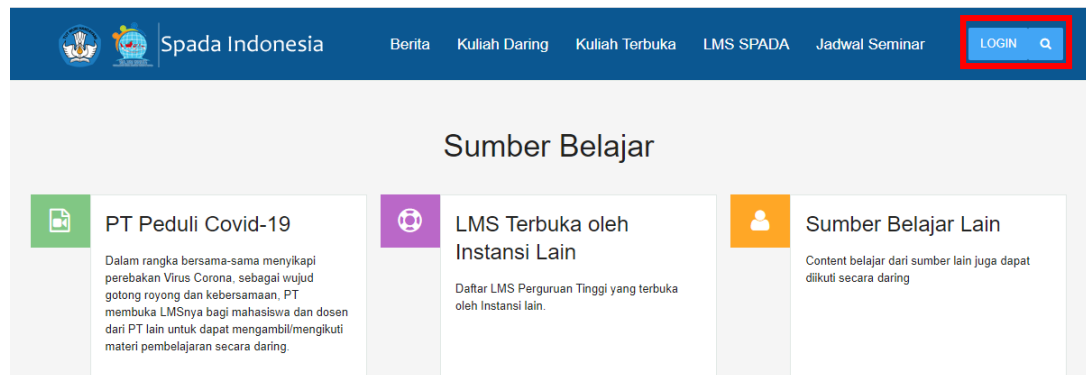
Spada Indonesia

Berita Kuliah Daring Kuliah Terbuka LMS SPADA Jadwal Seminar LOGIN

Sumber Belajar

PT Peduli Covid-19

Dalam rangka bersama-sama menyikapi perebakan Virus Corona, sebagai wujud gotong royong dan kebersamaan, PT membuka LMSnya bagi mahasiswa dan dosen dari PT lain untuk dapat mengambil/mengikuti materi pembelajaran secara daring.

LMS Terbuka oleh Instansi Lain

Daftar LMS Perguruan Tinggi yang terbuka oleh Instansi lain.

Sumber Belajar Lain

Content belajar dari sumber lain juga dapat diikuti secara daring